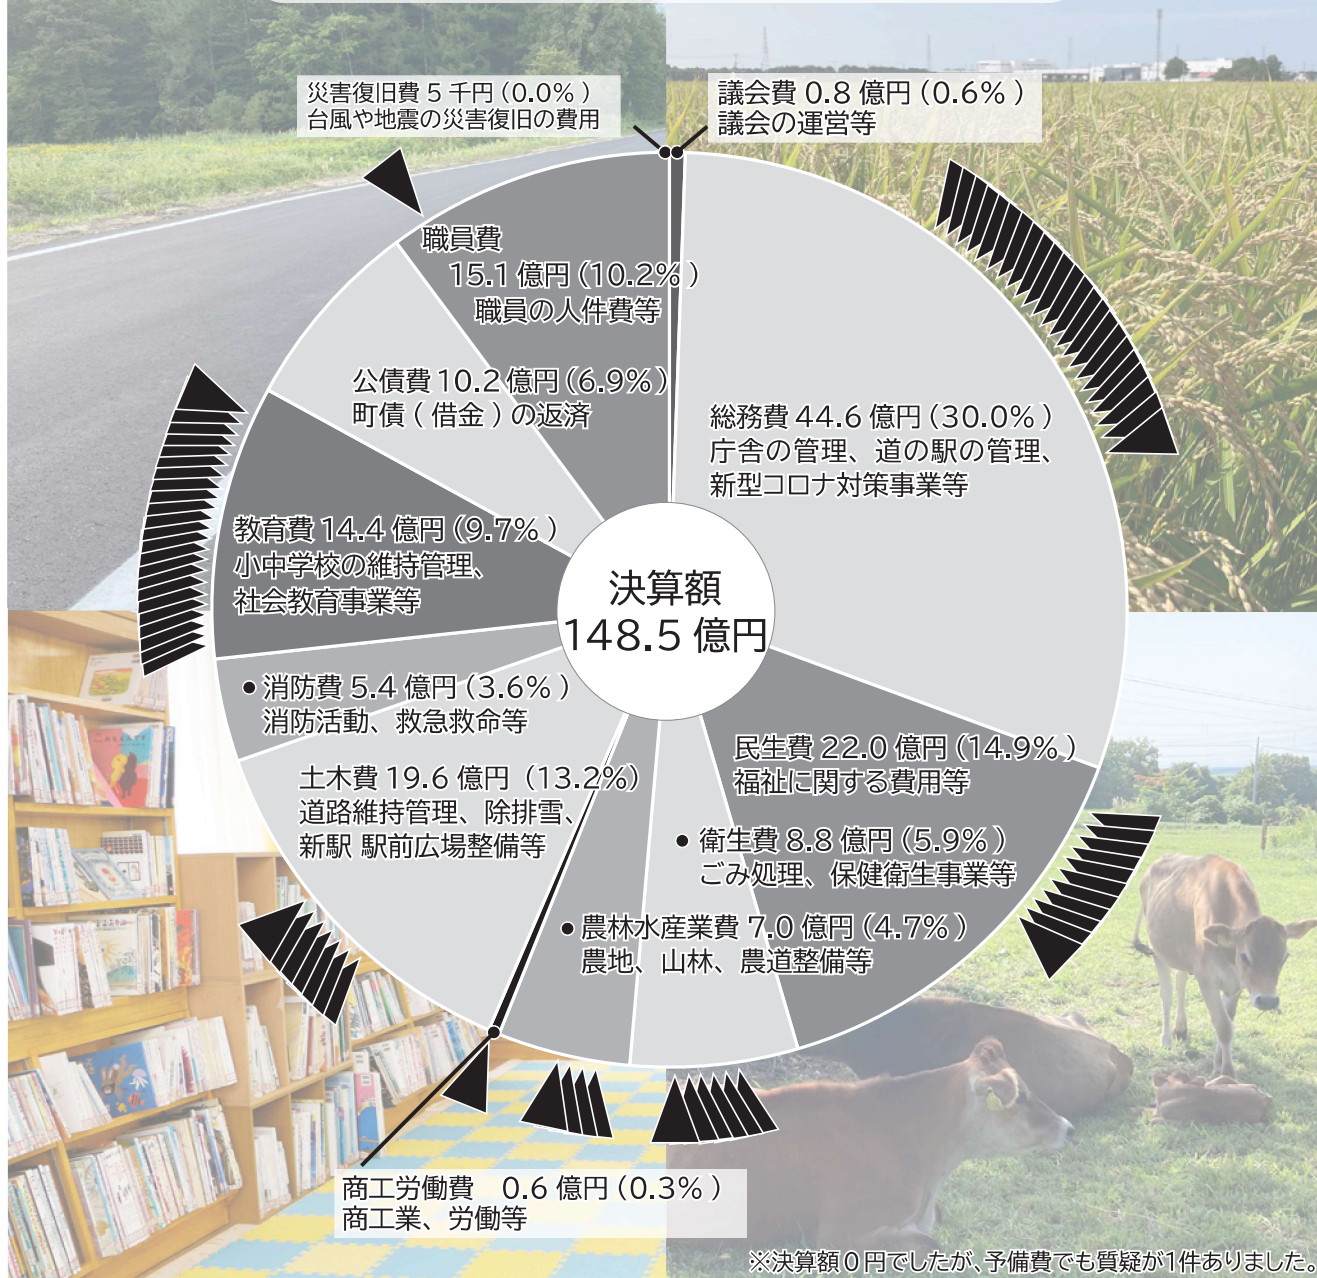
災害復旧費 5 千円（0.0%）
台風や地震の災害復旧の費用

議会費 0.8 億円（0.6%）
議会の運営等

職員費
15.1 億円（10.2%）
職員の人件費等

公債費 10.2 億円（6.9%）
町債（借金）の返済

総務費 44.6 億円（30.0%）
庁舎の管理、道の駅の管理、
新型コロナ対策事業等

教育費 14.4 億円（9.7%）
小中学校の維持管理、
社会教育事業等

決算額
148.5 億円

● 消防費 5.4 億円（3.6%）
消防活動、救急救命等

民生費 22.0 億円（14.9%）
福祉に関する費用等

土木費 19.6 億円（13.2%）
道路維持管理、除排雪、
新駅 駅前広場整備等

● 衛生費 8.8 億円（5.9%）
ごみ処理、保健衛生事業等

● 農林水産業費 7.0 億円（4.7%）
農地、山林、農道整備等

商工労働費　0.6 億円（0.3%）
商工業、労働等

※決算額０円でしたが、予備費でも質疑が1件ありました。